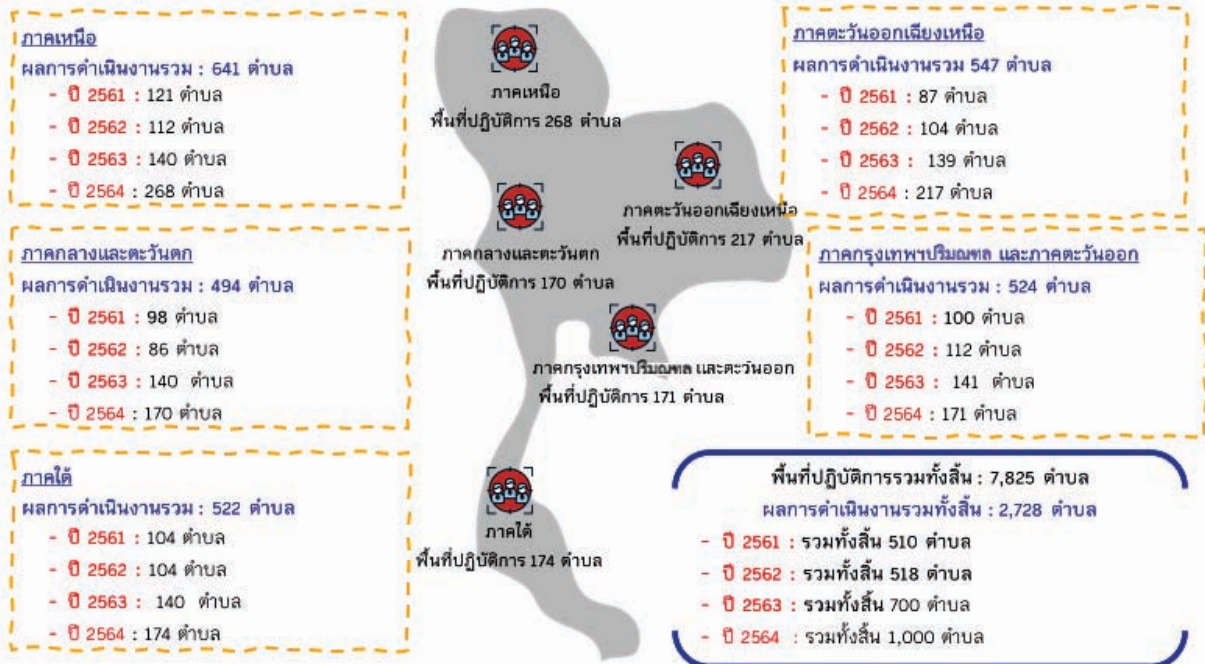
ภาคเหนือ
ผลการดำเนินงานรวม : 641 ตำบล
- ปี 2561 : 121 ตำบล
- ปี 2562 : 112 ตำบล
- ปี 2563 : 140 ตำบล
- ปี 2564 : 268 ตำบล

ภาคกลางและตะวันตก
ผลการดำเนินงานรวม : 494 ตำบล
- ปี 2561 : 98 ตำบล
- ปี 2562 : 86 ตำบล
- ปี 2563 : 140 ตำบล
- ปี 2564 : 170 ตำบล

ภาคใต้
ผลการดำเนินงานรวม : 522 ตำบล
- ปี 2561 : 104 ตำบล
- ปี 2562 : 104 ตำบล
- ปี 2563 : 140 ตำบล
- ปี 2564 : 174 ตำบล

ภาคเหนือ
พื้นที่ปฏิบัติการ 268 ตำบล

ภาคตะวันออกเฉียงเหนือ
พื้นที่ปฏิบัติการ 217 ตำบล

ภาคกลางและตะวันตก
พื้นที่ปฏิบัติการ 170 ตำบล

ภาคกรุงเทพฯปริมณฑล และตะวันออก
พื้นที่ปฏิบัติการ 171 ตำบล

ภาคใต้
พื้นที่ปฏิบัติการ 174 ตำบล

ภาคตะวันออกเฉียงเหนือ
ผลการดำเนินงานรวม 547 ตำบล
- ปี 2561 : 87 ตำบล
- ปี 2562 : 104 ตำบล
- ปี 2563 : 139 ตำบล
- ปี 2564 : 217 ตำบล

ภาคกรุงเทพฯปริมณฑล และภาคตะวันออก
ผลการดำเนินงานรวม : 524 ตำบล
- ปี 2561 : 100 ตำบล
- ปี 2562 : 112 ตำบล
- ปี 2563 : 141 ตำบล
- ปี 2564 : 171 ตำบล

พื้นที่ปฏิบัติการรวมทั้งสิ้น : 7,825 ตำบล
ผลการดำเนินงานรวมทั้งสิ้น : 2,728 ตำบล
- ปี 2561 : รวมทั้งสิ้น 510 ตำบล
- ปี 2562 : รวมทั้งสิ้น 518 ตำบล
- ปี 2563 : รวมทั้งสิ้น 700 ตำบล
- ปี 2564 : รวมทั้งสิ้น 1,000 ตำบล